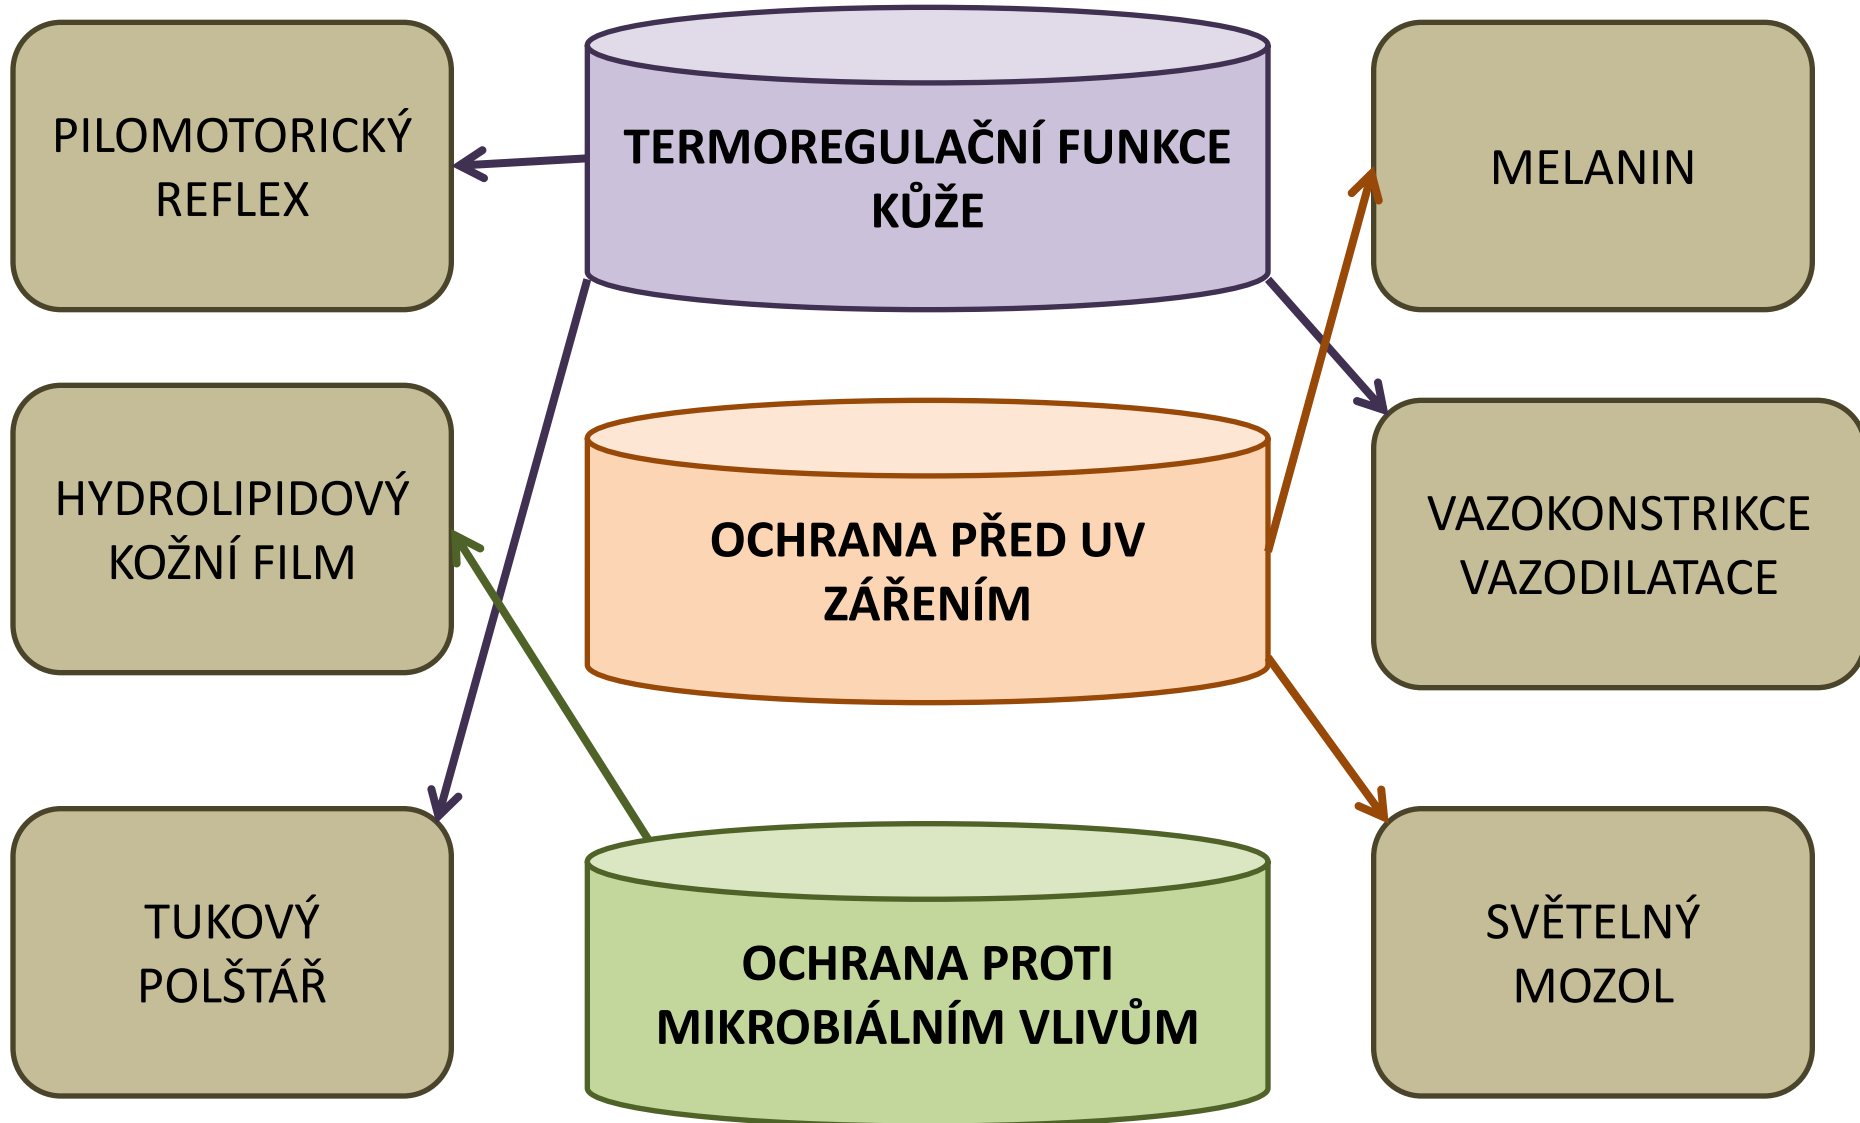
PILOMOTORICKÝ REFLEX

TERMOREGULAČNÍ FUNKCE KŮŽE

MELANIN

HYDROLIPIDOVÝ KOŽNÍ FILM

OCHRANA PŘED UV ZÁŘENÍM

VAZOKONSTRIKCE VAZODILATACE

TUKOVÝ POLŠTÁŘ

OCHRANA PROTI MIKROBIÁLNÍM VLIVŮM

SVĚTELNÝ MOZOL